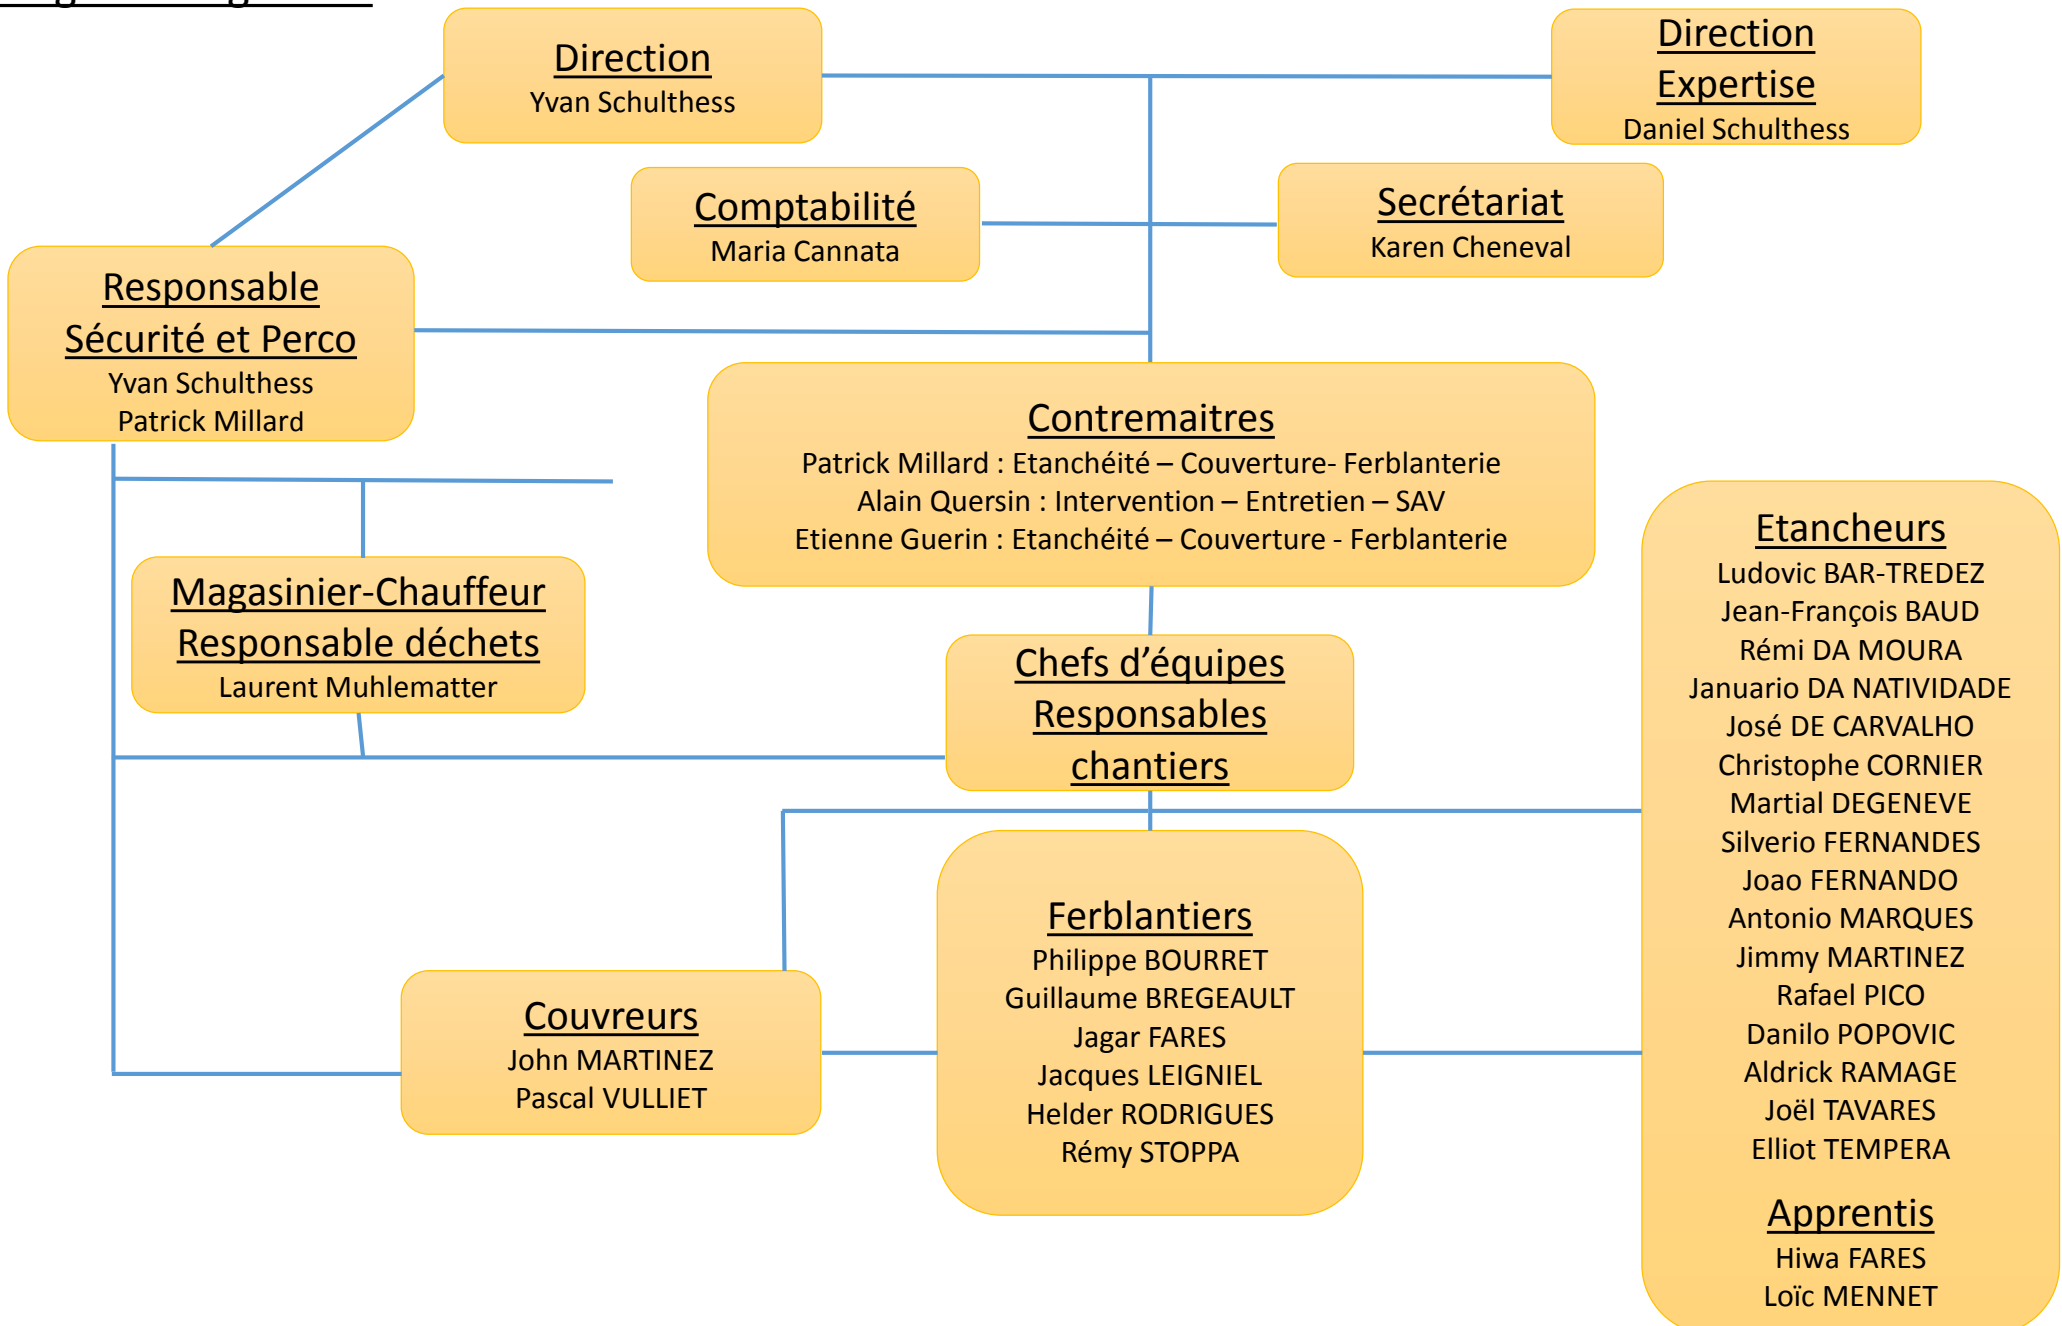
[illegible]

Direction
Yvan Schulthess

Direction Expertise
Daniel Schulthess

Comptabilité
Maria Cannata

Secrétariat
Karen Cheneval

Responsable Sécurité et Perco
Yvan Schulthess
Patrick Millard

Contremaitres
Patrick Millard : Etanchéité – Couverture- Ferblanterie
Alain Quersin : Intervention – Entretien – SAV
Etienne Guerin : Etanchéité – Couverture - Ferblanterie

Magasinier-Chauffeur Responsable déchets
Laurent Muhlematter

Chefs d'équipes Responsables chantiers

Etancheurs
Ludovic BAR-TREDEZ
Jean-François BAUD
Rémi DA MOURA
Januario DA NATIVIDADE
José DE CARVALHO
Christophe CORNIER
Martial DEGENEVE
Silverio FERNANDES
Joao FERNANDO
Antonio MARQUES
Jimmy MARTINEZ
Rafael PICO
Danilo POPOVIC
Aldrick RAMAGE
Joël TAVARES
Elliot TEMPERA

Apprentis
Hiwa FARES
Loïc MENNET

Ferblantiers
Philippe BOURRET
Guillaume BREGEAULT
Jagar FARES
Jacques LEIGNIEL
Helder RODRIGUES
Rémy STOPPA

Couvreurs
John MARTINEZ
Pascal VULLIET